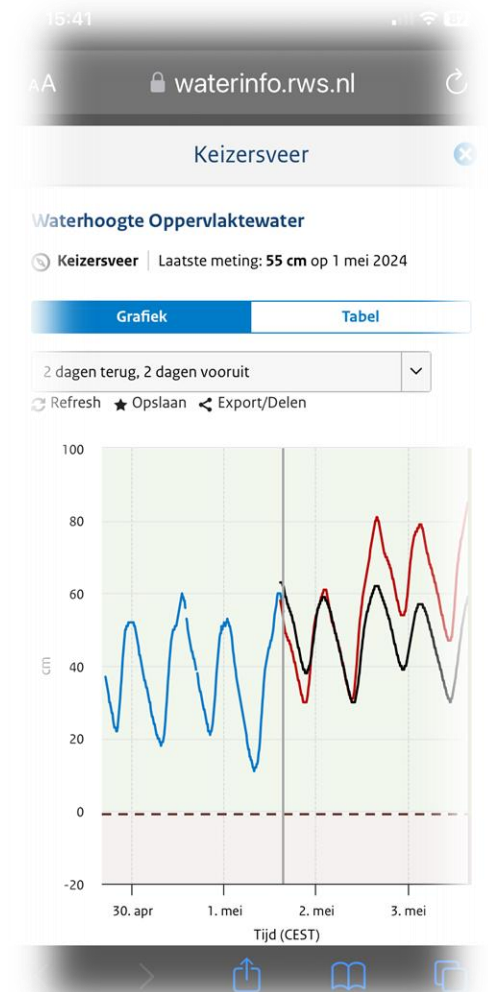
15:41

AA waterinfo.rws.nl

Keizersveer

Waterhoogte Oppervlaktewater

Keizersveer | Laatste meting: **55 cm** op 1 mei 2024

Grafiek Tabel

2 dagen terug, 2 dagen vooruit

Refresh Opslaan Export/Delen

100
80
60
40
20
0
-20

cm

30. apr 1. mei 2. mei 3. mei

Tijd (CEST)